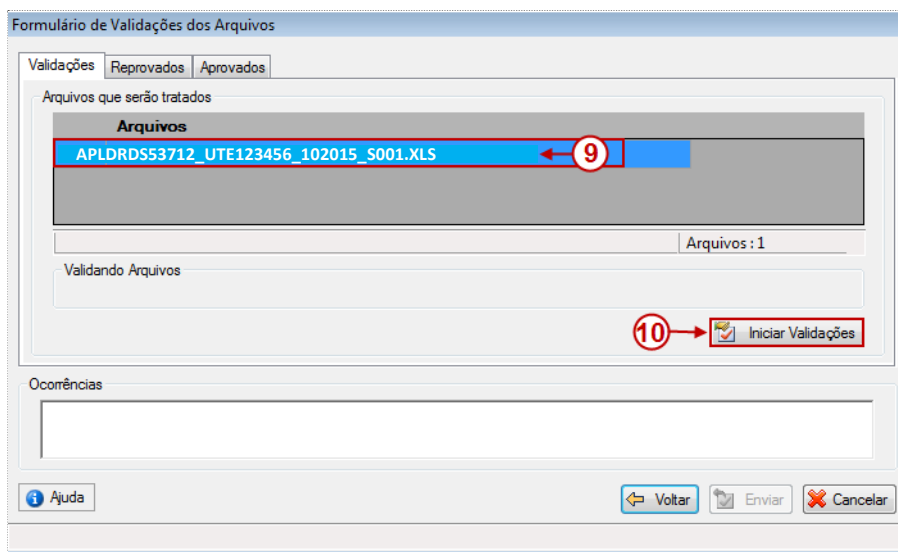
Formulário de Validações dos Arquivos

Validações | Reprovados | Aprovados

Arquivos que serão tratados

Arquivos

APLDRDS53712_UTE123456_102015_S001.XLS

9

Arquivos : 1

Validando Arquivos

10

Iniciar Validações

Ocorrências

Ajuda

Voltar

Enviar

Cancelar